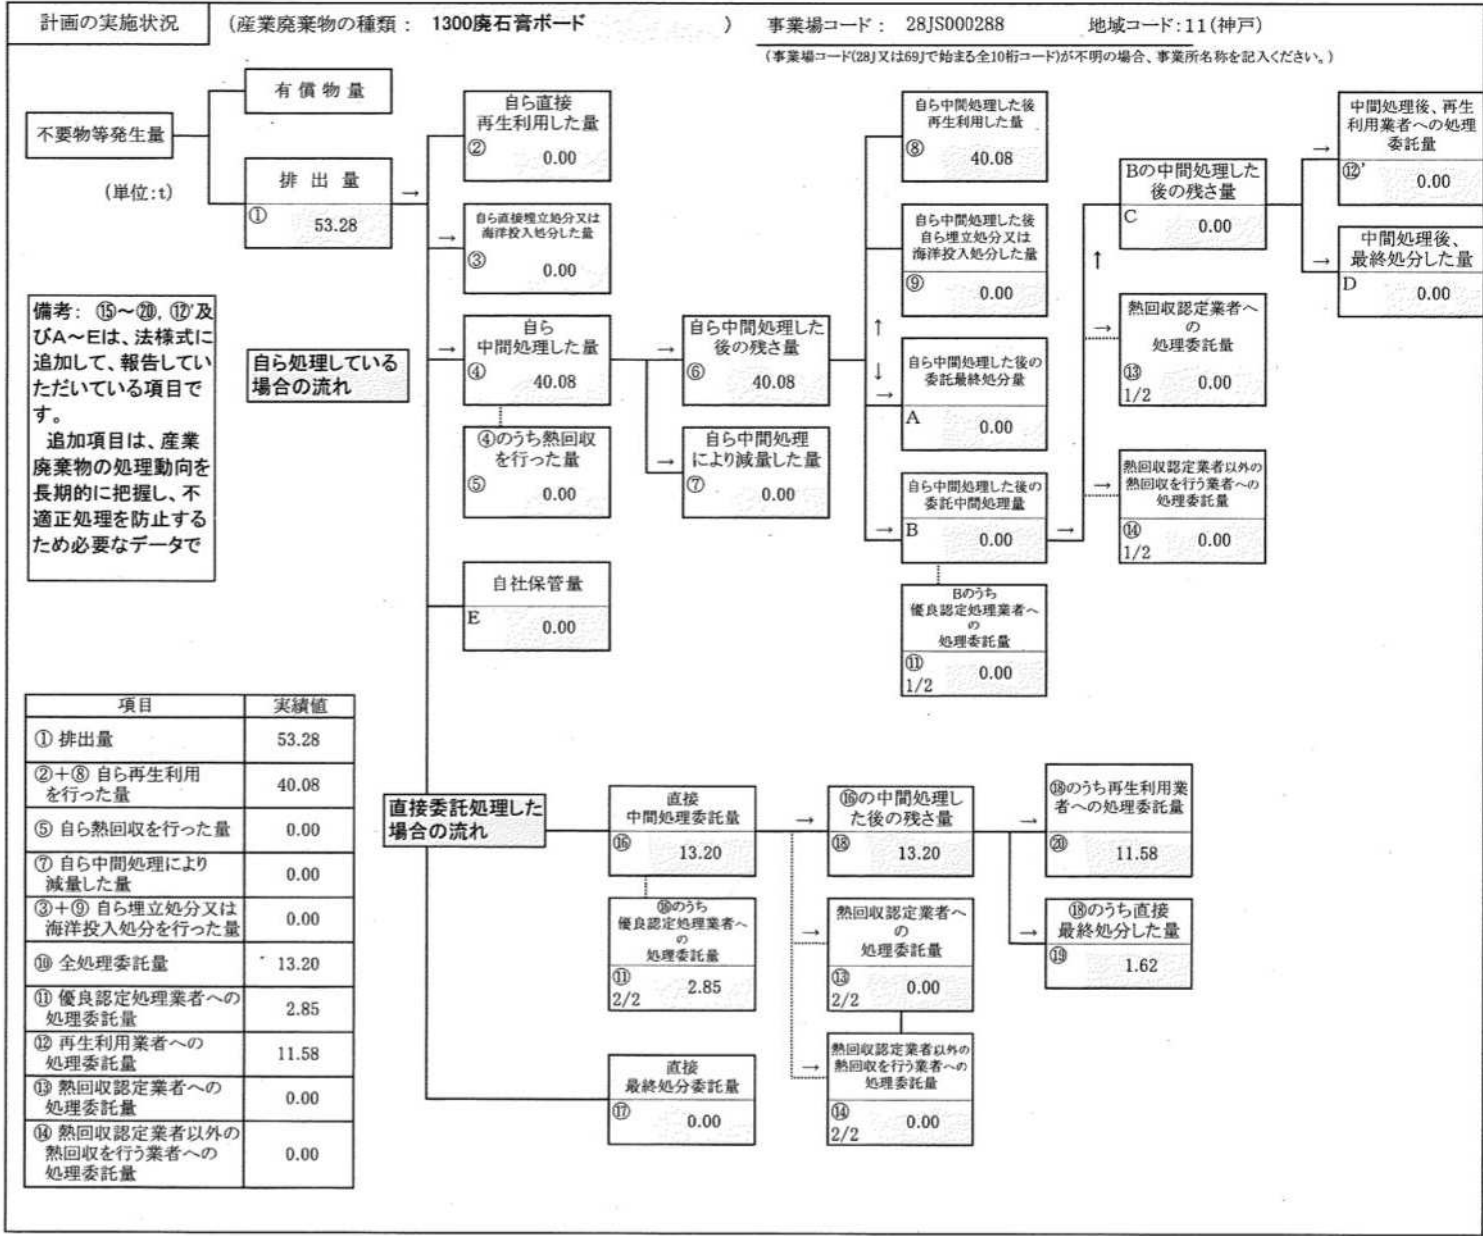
計画の実施状況　（産業廃棄物の種類：　1300廃石膏ボード　）　事業場コード：　28JS000288　地域コード：11(神戸)

（事業場コード(28J又は69Jで始まる全10桁コード)が不明の場合、事業所名称を記入ください。）

不要物等発生量

(単位:t)

有償物量

排出量
① 53.28

自ら直接再生利用した量
② 0.00

自ら直接埋立処分又は海洋投入処分した量
③ 0.00

自ら中間処理した量
④ 40.08

④のうち熱回収を行った量
⑤ 0.00

自社保管量
E 0.00

自ら中間処理した後の残さ量
⑥ 40.08

自ら中間処理により減量した量
⑦ 0.00

自ら中間処理した後再生利用した量
⑧ 40.08

自ら中間処理した後自ら埋立処分又は海洋投入処分した量
⑨ 0.00

自ら中間処理した後の委託最終処分量
A 0.00

自ら中間処理した後の委託中間処理量
B 0.00

Bのうち優良認定処理業者への処理委託量
⑪ 1/2 0.00

Bの中間処理した後の残さ量
C 0.00

熱回収認定業者への処理委託量
⑬ 1/2 0.00

熱回収認定業者以外の熱回収を行う業者への処理委託量
⑭ 1/2 0.00

中間処理後、再生利用業者への処理委託量
⑫' 0.00

中間処理後、最終処分した量
D 0.00

備考：⑮～⑳、⑫'及びA～Eは、法様式に追加して、報告していただいている項目です。
追加項目は、産業廃棄物の処理動向を長期的に把握し、不適正処理を防止するため必要なデータで

自ら処理している場合の流れ

| 項目 | 実績値 |
|---|---|
| ① 排出量 | 53.28 |
| ②+⑧ 自ら再生利用を行った量 | 40.08 |
| ⑤ 自ら熱回収を行った量 | 0.00 |
| ⑦ 自ら中間処理により減量した量 | 0.00 |
| ③+⑨ 自ら埋立処分又は海洋投入処分を行った量 | 0.00 |
| ⑩ 全処理委託量 | 13.20 |
| ⑪ 優良認定処理業者への処理委託量 | 2.85 |
| ⑫ 再生利用業者への処理委託量 | 11.58 |
| ⑬ 熱回収認定業者への処理委託量 | 0.00 |
| ⑭ 熱回収認定業者以外の熱回収を行う業者への処理委託量 | 0.00 |

直接委託処理した場合の流れ

直接中間処理委託量
⑯ 13.20

⑯のうち優良認定処理業者への処理委託量
⑪ 2/2 2.85

直接最終処分委託量
⑰ 0.00

⑯の中間処理した後の残さ量
⑱ 13.20

熱回収認定業者への処理委託量
⑬ 2/2 0.00

熱回収認定業者以外の熱回収を行う業者への処理委託量
⑭ 2/2 0.00

⑱のうち再生利用業者への処理委託量
⑳ 11.58

⑱のうち直接最終処分した量
⑲ 1.62